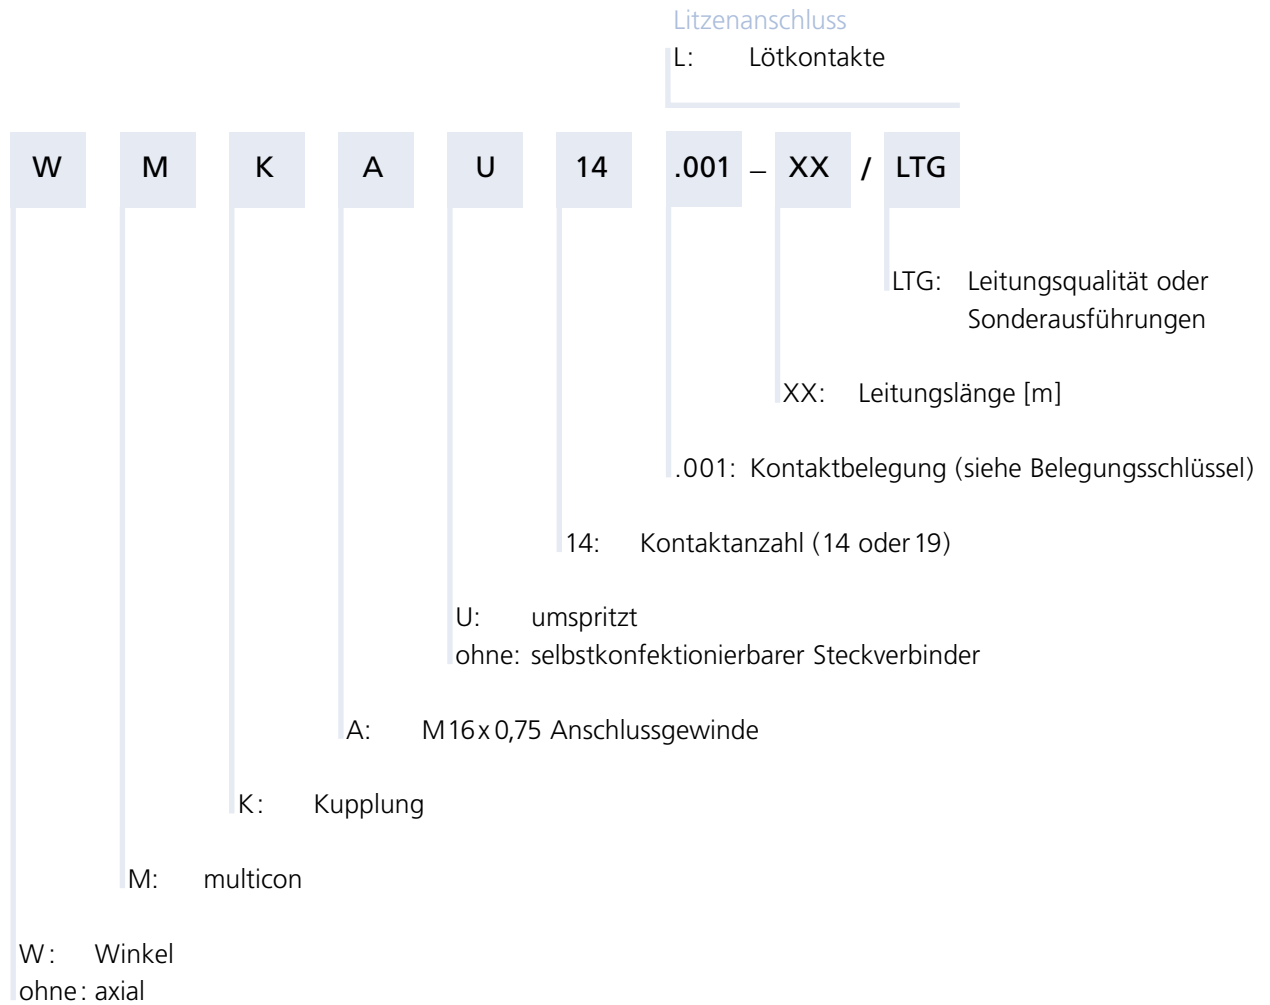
Litzenanschluss
L: Lötkontakte

W M K A U 14 .001 – XX / LTG

LTG: Leitungsqualität oder Sonderausführungen

XX: Leitungslänge [m]

.001: Kontaktbelegung (siehe Belegungsschlüssel)

14: Kontaktanzahl (14 oder 19)

U: umspritzt
ohne: selbstkonfektionierbarer Steckverbinder

A: M16 x 0,75 Anschlussgewinde

K: Kupplung

M: multicon

W: Winkel
ohne: axial